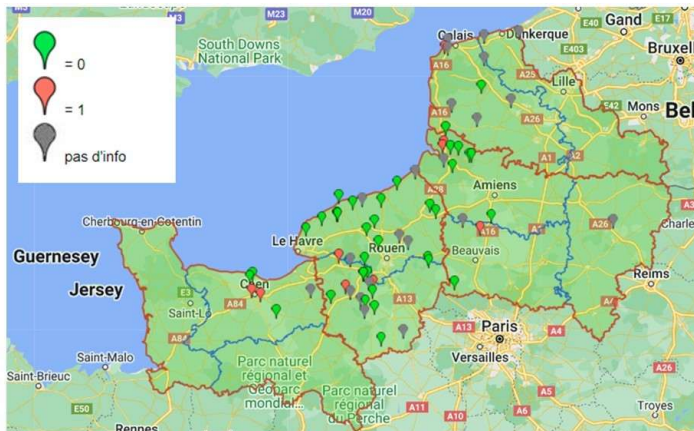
= 0
= 1
pas d'info

M23
M20
South Downs National Park
Calais
Dunkerque
E40
Gand
E403
Bruxel
A16
Lille
A16
A26
E42
Mons
Bel
A2
Amiens
A28
A16
A29
A1
A26
Charle
Cherbourg-en-Cotentin
Le Havre
Rouen
Beauvais
Guernesey
Jersey
E3
Caen
A84
Saint-Lô
A13
Reims
A4
A13
Paris
Versailles
Saint-Malo
Saint-Brieuc
Parc naturel régional et Géoparc mondial...
Parc naturel régional du Perche
A11
A10
A6
A5
A26
Troyes
Rennes